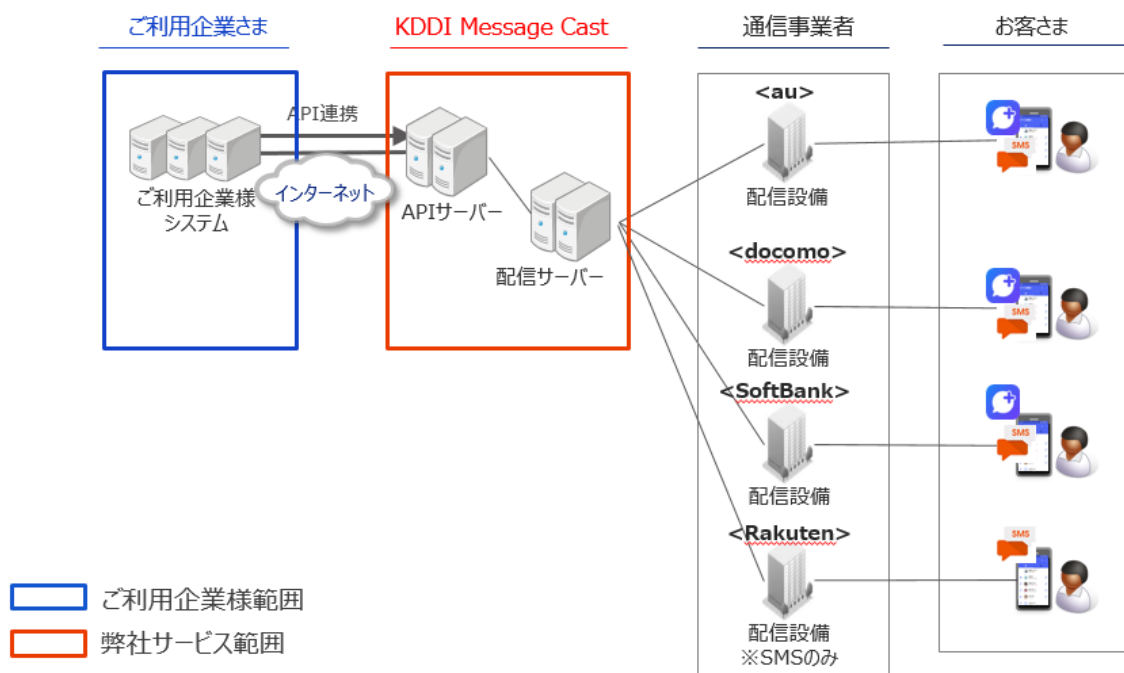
ご利用企業さま

KDDI Message Cast

通信事業者

お客さま

API連携

ご利用企業様システム

インターネット

APIサーバー

配信サーバー

<au>

配信設備

<docomo>

配信設備

<SoftBank>

配信設備

<Rakuten>

配信設備
※SMSのみ

SMS

SMS

SMS

SMS

ご利用企業様範囲

弊社サービス範囲